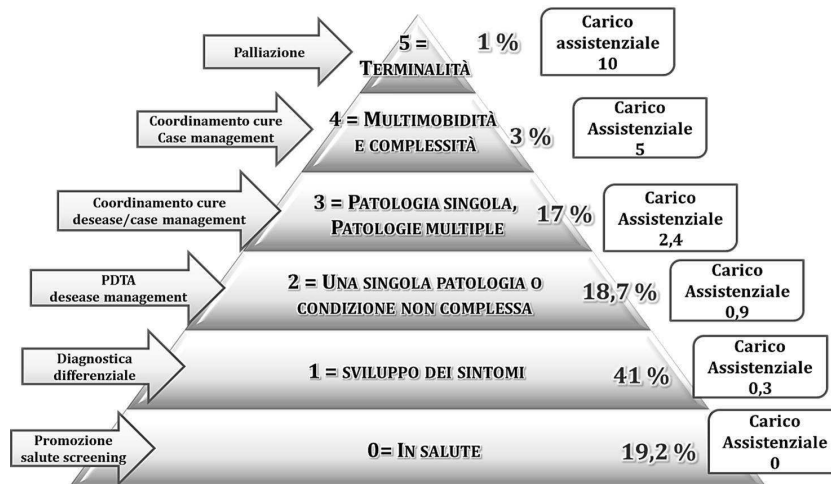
Palliazione

5 = TERMINALITÀ

1 %

Carico assistenziale 10

Coordinamento cure Case management

4 = MULTIMOBIDITÀ E COMPLESSITÀ

3 %

Carico Assistenziale 5

Coordinamento cure desease/case management

3 = PATOLOGIA SINGOLA, PATOLOGIE MULTIPLE

17 %

Carico Assistenziale 2,4

PDTA desease management

2 = UNA SINGOLA PATOLOGIA O CONDIZIONE NON COMPLESSA

18,7 %

Carico Assistenziale 0,9

Diagnostica differenziale

1 = SVILUPPO DEI SINTOMI

41 %

Carico Assistenziale 0,3

Promozione salute screening

0= IN SALUTE

19,2 %

Carico Assistenziale 0